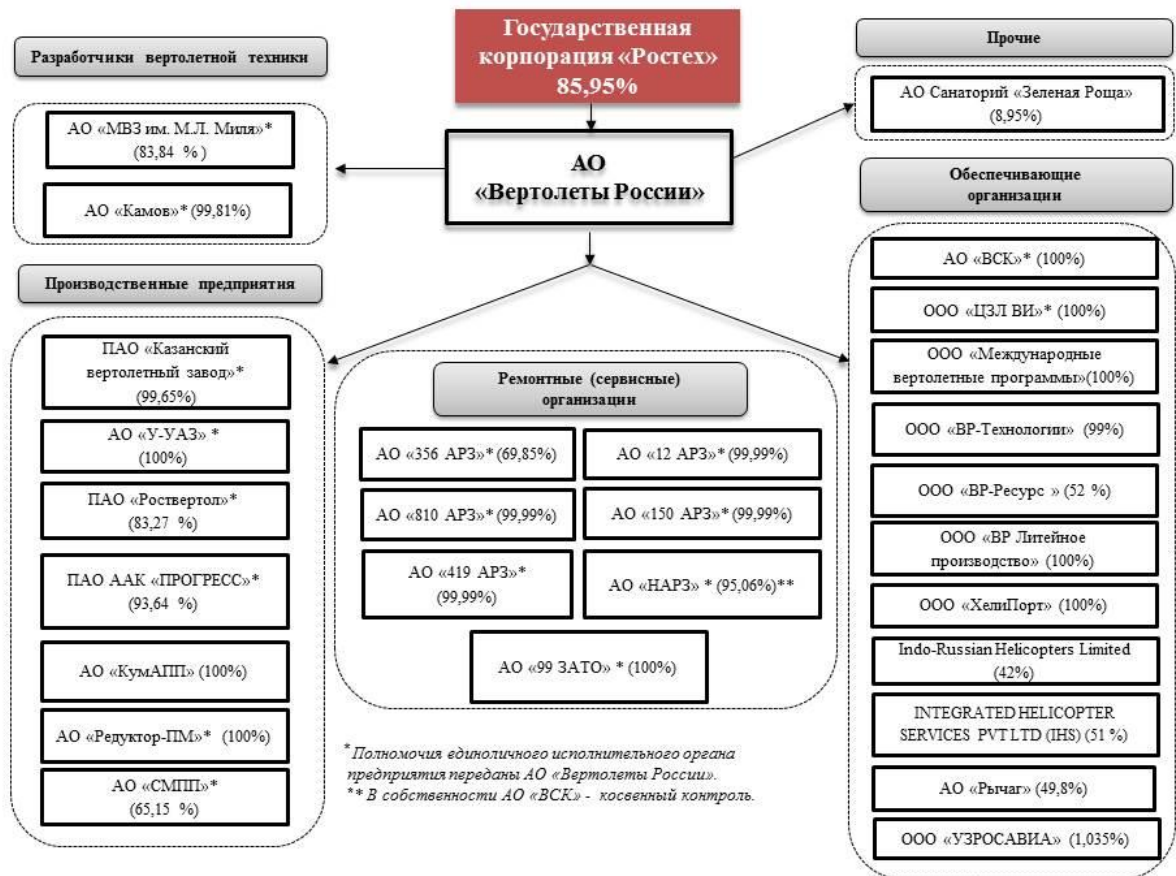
Государственная корпорация «Ростех»
85,95%

АО «Вертолеты России»

Разработчики вертолетной техники

АО «МВЗ им. М.Л. Миля»* (83,84 %)

АО «Камов»* (99,81%)

Производственные предприятия

ПАО «Казанский вертолетный завод»* (99,65%)

АО «У-УАЗ» * (100%)

ПАО «Роствертол»* (83,27 %)

ПАО ААК «ПРОГРЕСС»* (93,64 %)

АО «КумАПП» (100%)

АО «Редуктор-ПМ»* (100%)

АО «СМПП»* (65,15 %)

Ремонтные (сервисные) организации

АО «356 АРЗ»* (69,85%)

АО «12 АРЗ»* (99,99%)

АО «810 АРЗ»* (99,99%)

АО «150 АРЗ»* (99,99%)

АО «419 АРЗ»* (99,99%)

АО «НАРЗ» * (95,06%)**

АО «99 ЗАТО» * (100%)

* Полномочия единоличного исполнительного органа предприятия переданы АО «Вертолеты России».
** В собственности АО «ВСК» - косвенный контроль.

Прочие

АО Санаторий «Зеленая Роща» (8,95%)

Обеспечивающие организации

АО «ВСК»* (100%)

ООО «ЦЗЛ ВИ»* (100%)

ООО «Международные вертолетные программы»(100%)

ООО «ВР-Технологии» (99%)

ООО «ВР-Ресурс » (52 %)

ООО «ВР Литейное производство» (100%)

ООО «ХелиПорт» (100%)

Indo-Russian Helicopters Limited (42%)

INTEGRATED HELICOPTER SERVICES PVT LTD (IHS) (51 %)

АО «Рычаг» (49,8%)

ООО «УЗРОСАВИА» (1,035%)